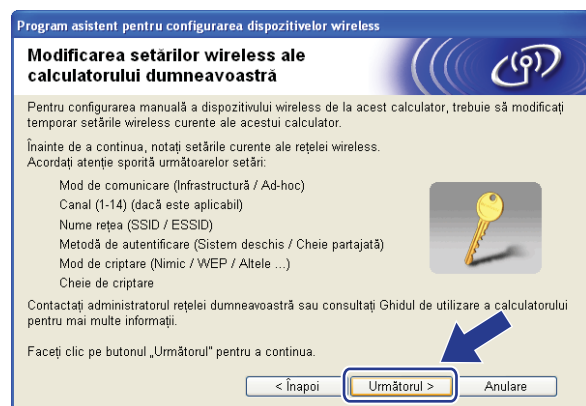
Program asistent pentru configurarea dispozitivelor wireless

Modificarea setărilor wireless ale calculatorului dumneavoastră

Pentru configurarea manuală a dispozitivului wireless de la acest calculator, trebuie să modificaţi temporar setările wireless curente ale acestui calculator.

Înainte de a continua, notaţi setările curente ale reţelei wireless. Acordaţi atenţie sporită următoarelor setări:

Mod de comunicare (Infrastructură / Ad-hoc)
Canal (1-14) (dacă este aplicabil)
Nume reţea (SSID / ESSID)
Metodă de autentificare (Sistem deschis / Cheie partajată)
Mod de criptare (Nimic / WEP / Altele ...)
Cheie de criptare

Contactaţi administratorul reţelei dumneavoastră sau consultaţi Ghidul de utilizare a calculatorului pentru mai multe informaţii.

Faceţi clic pe butonul „Următorul" pentru a continua.

< Înapoi
Următorul >
Anulare